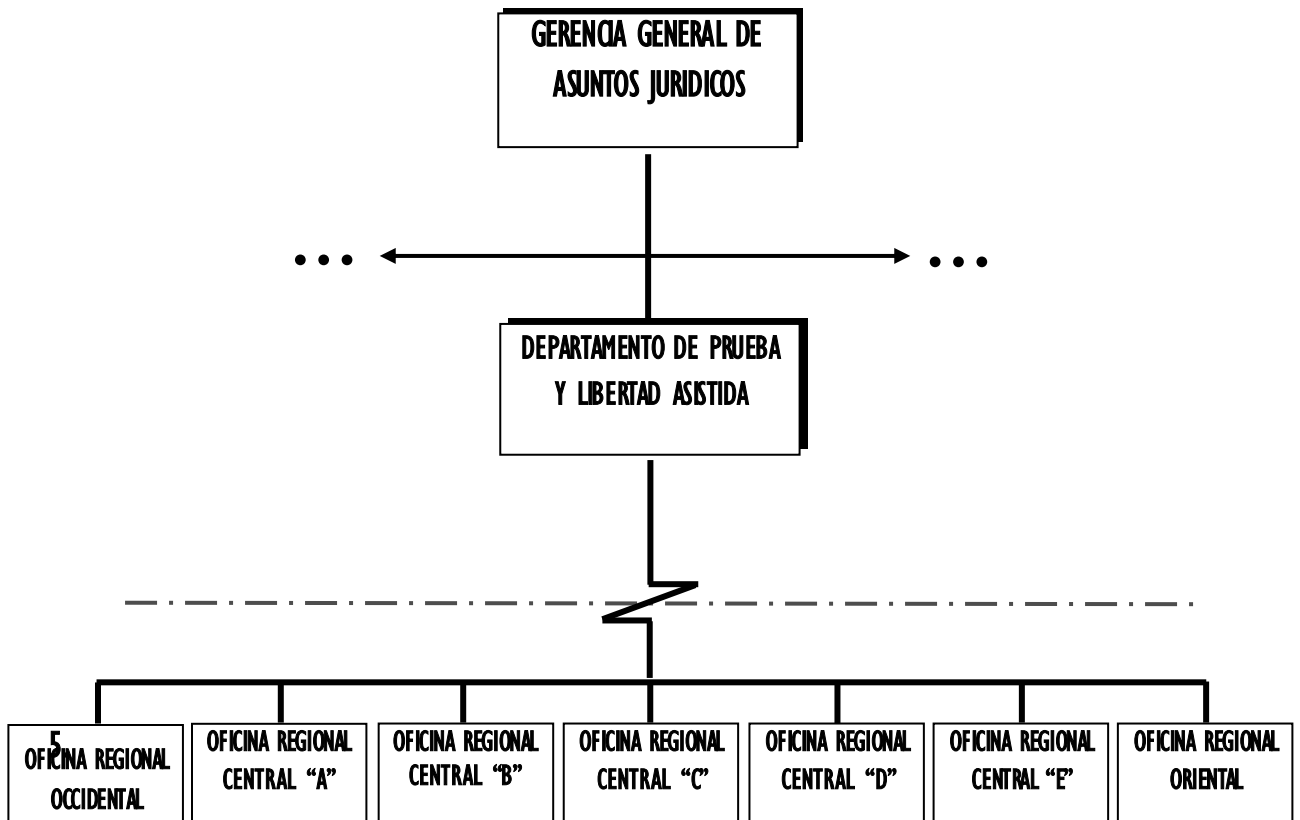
GERENCIA GENERAL DE ASUNTOS JURIDICOS

• • •

• • •

DEPARTAMENTO DE PRUEBA Y LIBERTAD ASISTIDA

5

OFICINA REGIONAL OCCIDENTAL

OFICINA REGIONAL CENTRAL "A"

OFICINA REGIONAL CENTRAL "B"

OFICINA REGIONAL CENTRAL "C"

OFICINA REGIONAL CENTRAL "D"

OFICINA REGIONAL CENTRAL "E"

OFICINA REGIONAL ORIENTAL